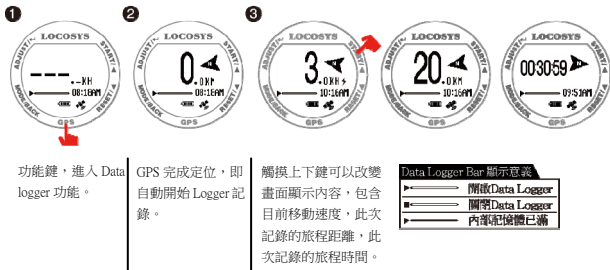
❶ LOCOSYS ADJUST/▲ START/◄ ---.-KH 08:18AM MODE/BACK GPS RESET/▼

❷ LOCOSYS ADJUST/▲ START/◄ 0.0KM 08:18AM MODE/BACK GPS RESET/▼

❸ LOCOSYS ADJUST/▲ START/◄ 3.0KM 10:16AM MODE/BACK GPS RESET/▼

LOCOSYS ADJUST/▲ START/◄ 20.0KM 10:16AM MODE/BACK GPS RESET/▼

LOCOSYS ADJUST/▲ START/◄ 00:30:59 09:51AM MODE/BACK GPS RESET/▼

功能鍵，進入 Data logger 功能。

GPS 完成定位，即自動開始 Logger 記錄。

觸摸上下鍵可以改變畫面顯示內容，包含目前移動速度，此次記錄的旅程距離，此次記錄的旅程時間。

Data Logger Bar 顯示意義

| | |
|---|---|
| ► | 開啟Data Logger |
| ■ | 關閉Data Logger |
| | 內部記憶體已滿 |